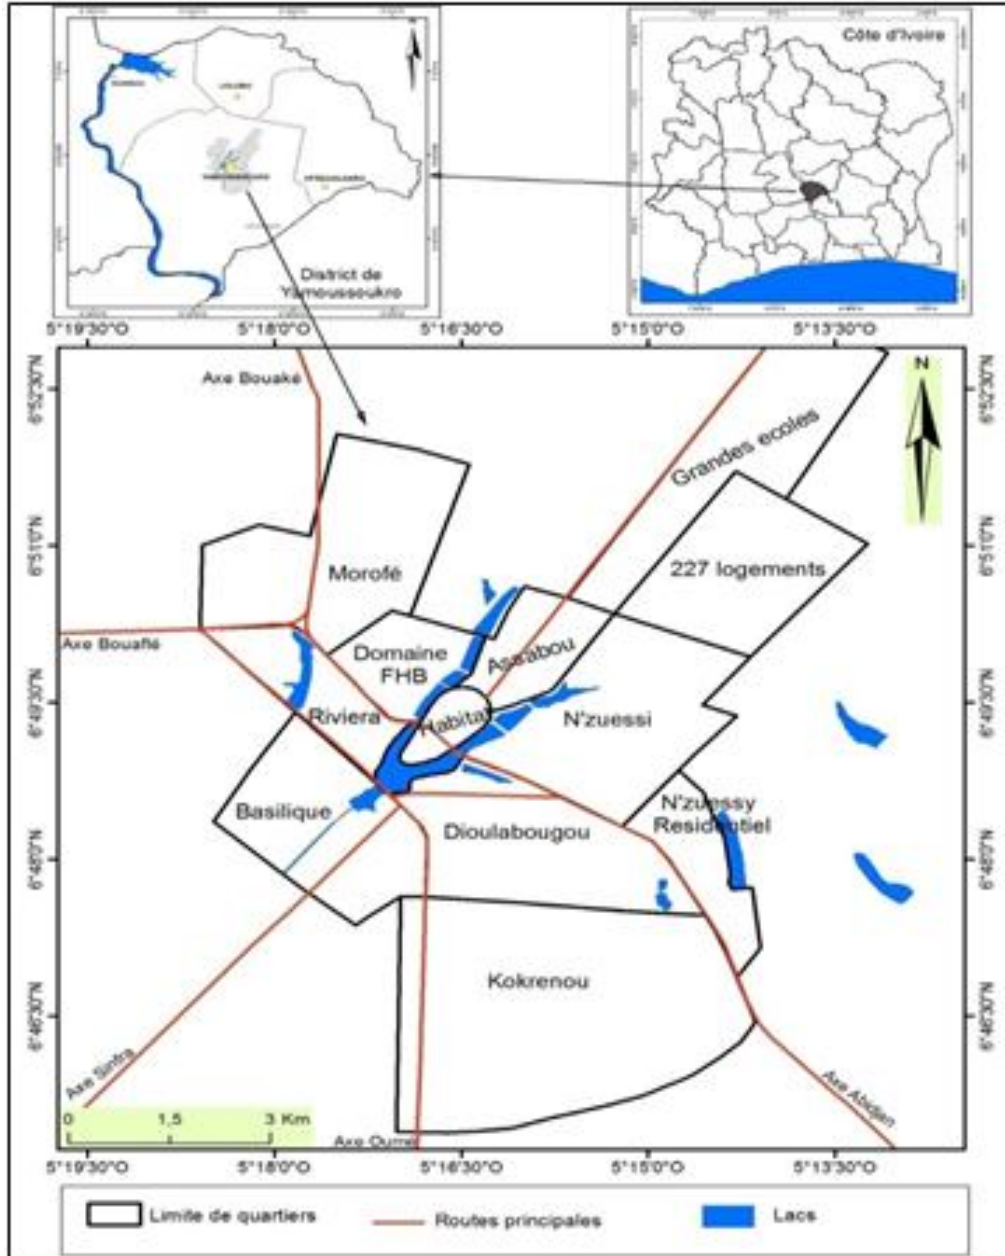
Côte d'Ivoire

District de Yamoussoukro

5°19'30"O 5°18'0"O 5°16'30"O 5°15'0"O 5°13'30"O

6°52'30"N
6°51'0"N
6°49'30"N
6°48'0"N
6°46'30"N

N

Axe Bouaké

Grandes ecoles

Morofé

227 logements

Axe Bouaflé

Domaine FHB

Assabou

Riviera

Habitat

N'zuessi

Basilique

Dioulabougou

N'zuessy Residentiel

Kokrenou

Axe Sinfra

Axe Abidjan

Axe Oumé

0 1,5 3 Km

Limite de quartiers

Routes principales

Lacs